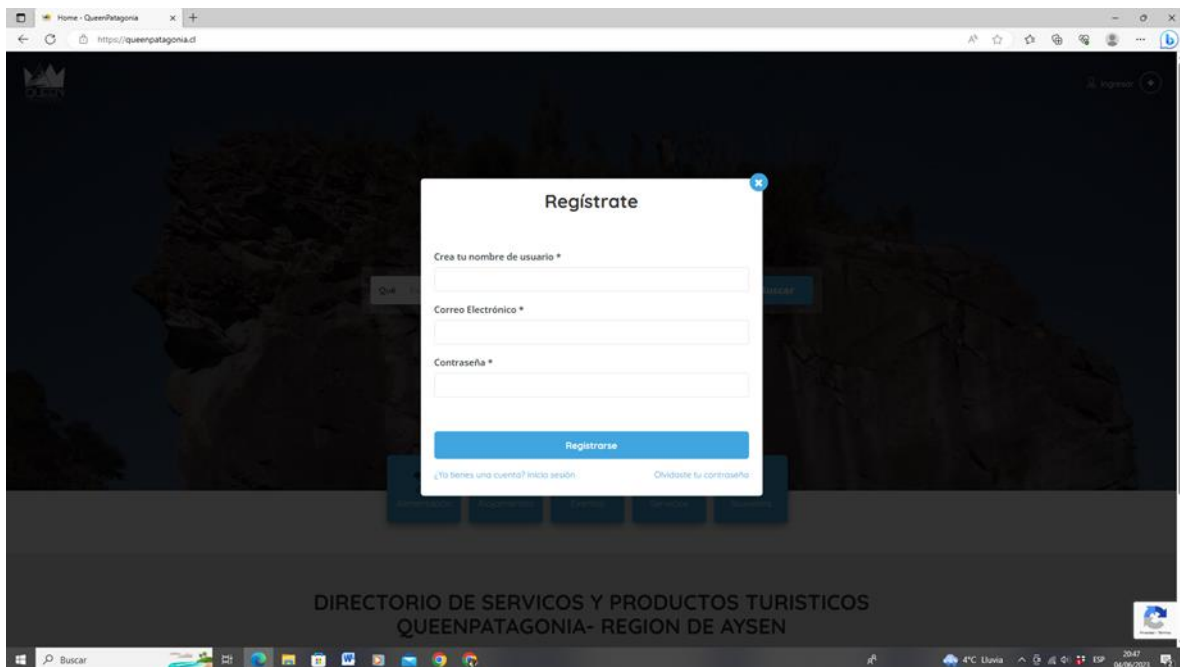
Home - QueenPatagonia

https://queenpatagonia.cl

Ingresar

Regístrate

Crea tu nombre de usuario *

Correo Electrónico *

Contraseña *

Registrarse

¿Ya tienes una cuenta? Inicia sesión

Olvidaste tu contraseña

Qué

Buscar

DIRECTORIO DE SERVICOS Y PRODUCTOS TURISTICOS
QUEENPATAGONIA- REGION DE AYSEN

Buscar

4°C Lluvia

ESP

20:47
04/06/2023